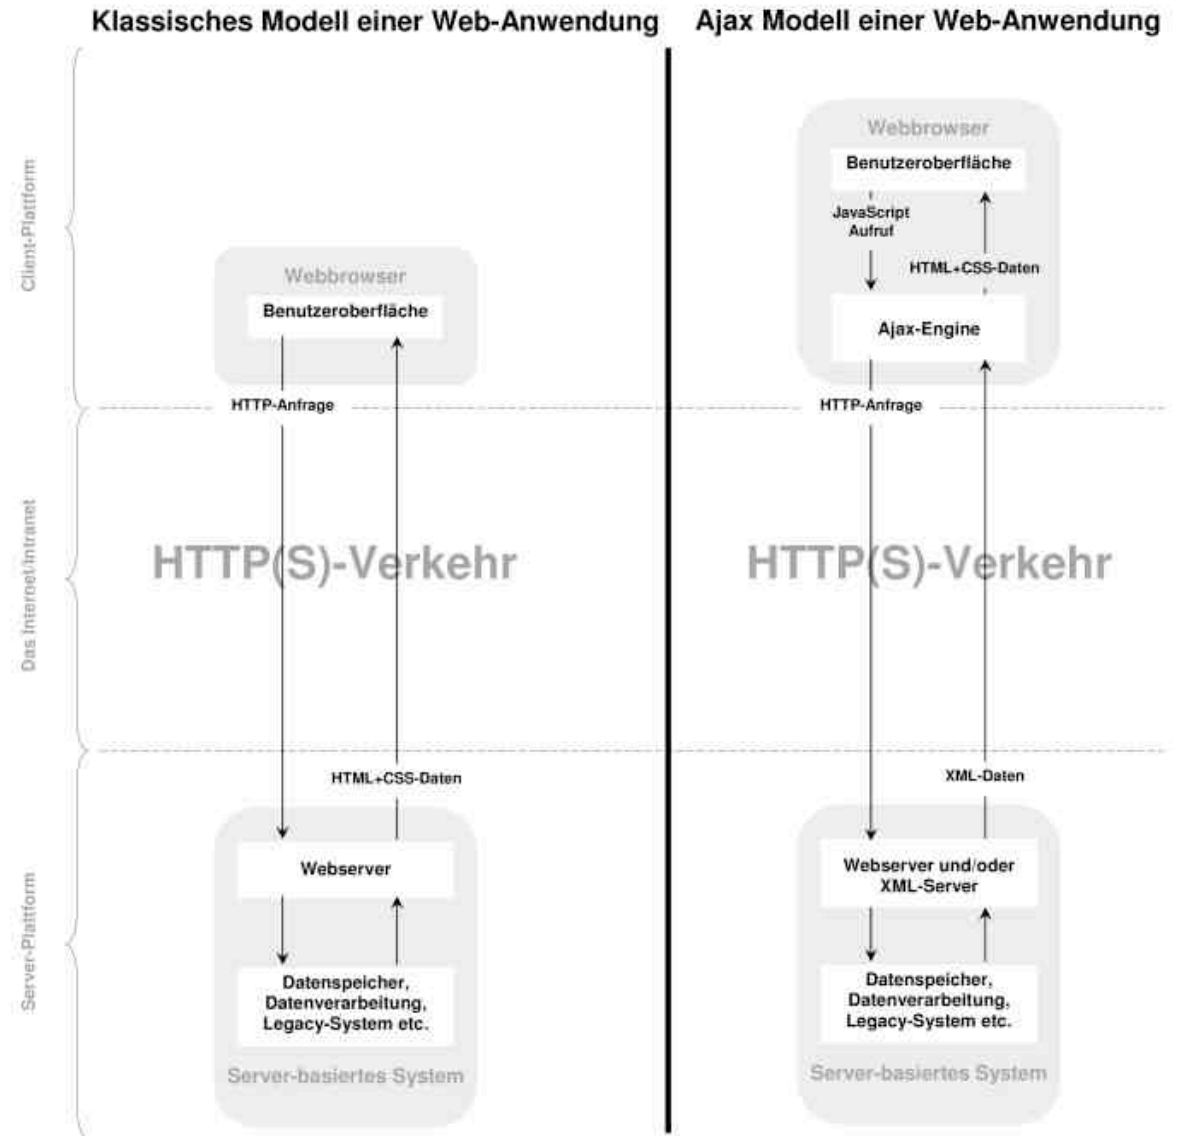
Klassisches Modell einer Web-Anwendung

Ajax Modell einer Web-Anwendung

Client-Plattform

Das Internet/Intranet

Server-Plattform

Webbrowser

Benutzeroberfläche

HTTP-Anfrage

HTTP(S)-Verkehr

HTML+CSS-Daten

Webserver

Datenspeicher, Datenverarbeitung, Legacy-System etc.

Server-basiertes System

Webbrowser

Benutzeroberfläche

JavaScript Aufruf

HTML+CSS-Daten

Ajax-Engine

HTTP-Anfrage

HTTP(S)-Verkehr

XML-Daten

Webserver und/oder XML-Server

Datenspeicher, Datenverarbeitung, Legacy-System etc.

Server-basiertes System